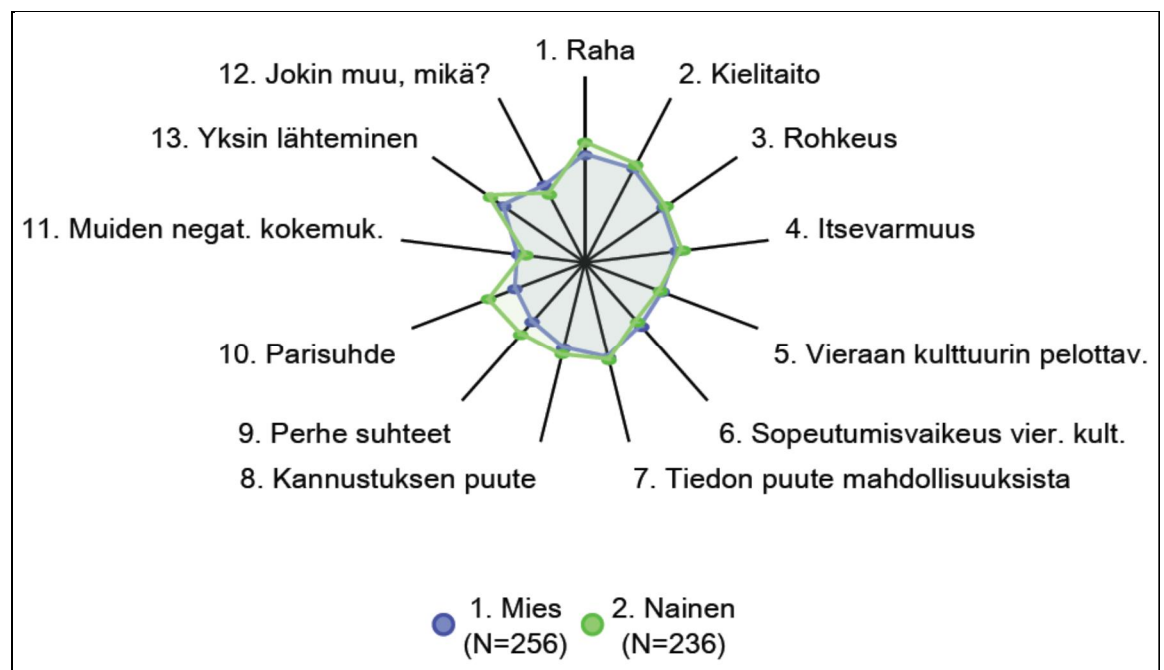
1. Raha
2. Kielitaito
3. Rohkeus
4. Itsevarmuus
5. Vieraan kulttuurin pelottav.
6. Sopeutumisvaikeus vier. kult.
7. Tiedon puute mahdollisuuksista
8. Kannustuksen puute
9. Perhe suhteet
10. Parisuhde
11. Muiden negat. kokemuk.
13. Yksin lähteminen
12. Jokin muu, mikä?

1. Mies (N=256)
2. Nainen (N=236)